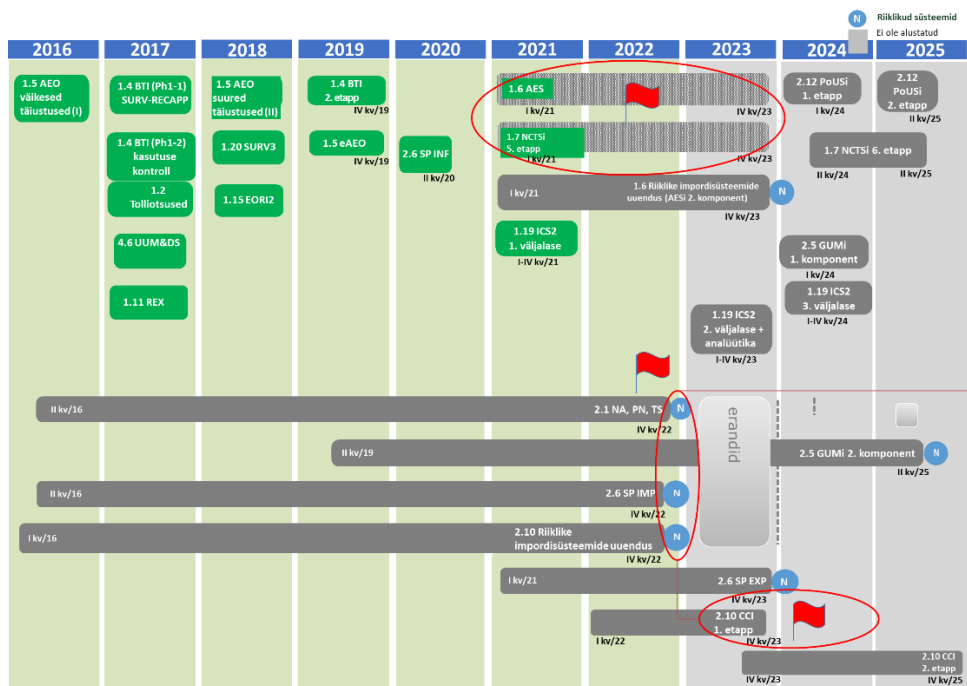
N Riiklikud süsteemid
Ei ole alustatud

| 2016 | 2017 | 2018 | 2019 | 2020 | 2021 | 2022 | 2023 | 2024 | 2025 |
|---|---|---|---|---|---|---|---|---|---|

1.5 AEO väikesed täiustused (I)

1.4 BTI (Ph1-1) SURV-RECAPP

1.4 BTI (Ph1-2) kasutuse kontroll

1.2 Tolliotsused

4.6 UUM&DS

1.11 REX

1.5 AEO suured täiustused (II)

1.20 SURV3

1.15 EORI2

1.4 BTI 2. etapp
IV kv/19

1.5 eAEO
IV kv/19

2.6 SP INF
II kv/20

1.6 AES
I kv/21
IV kv/23

1.7 NCTSi 5. etapp
I kv/21
IV kv/23

I kv/21
1.6 Riiklike impordisüsteemide uuendus (AESi 2. komponent)
N
IV kv/23

1.19 ICS2 1. väljalase
I-IV kv/21

1.19 ICS2 2. väljalase + analüütika
I-IV kv/23

2.12 PoUSi 1. etapp
I kv/24

2.12 PoUSi 2. etapp
II kv/25

1.7 NCTSi 6. etapp
II kv/24
II kv/25

2.5 GUMi 1. komponent
I kv/24

1.19 ICS2 3. väljalase
I-IV kv/24

II kv/16
2.1 NA, PN, TS
N
IV kv/22

erandid

II kv/19
2.5 GUMi 2. komponent
N
II kv/25

II kv/16
2.6 SP IMP
N
IV kv/22

I kv/16
2.10 Riiklike impordisüsteemide uuendus
N
IV kv/22

I kv/21
2.6 SP EXP
N
IV kv/23

2.10 CCI 1. etapp
I kv/22
IV kv/23

2.10 CCI 2. etapp
IV kv/23
IV kv/25